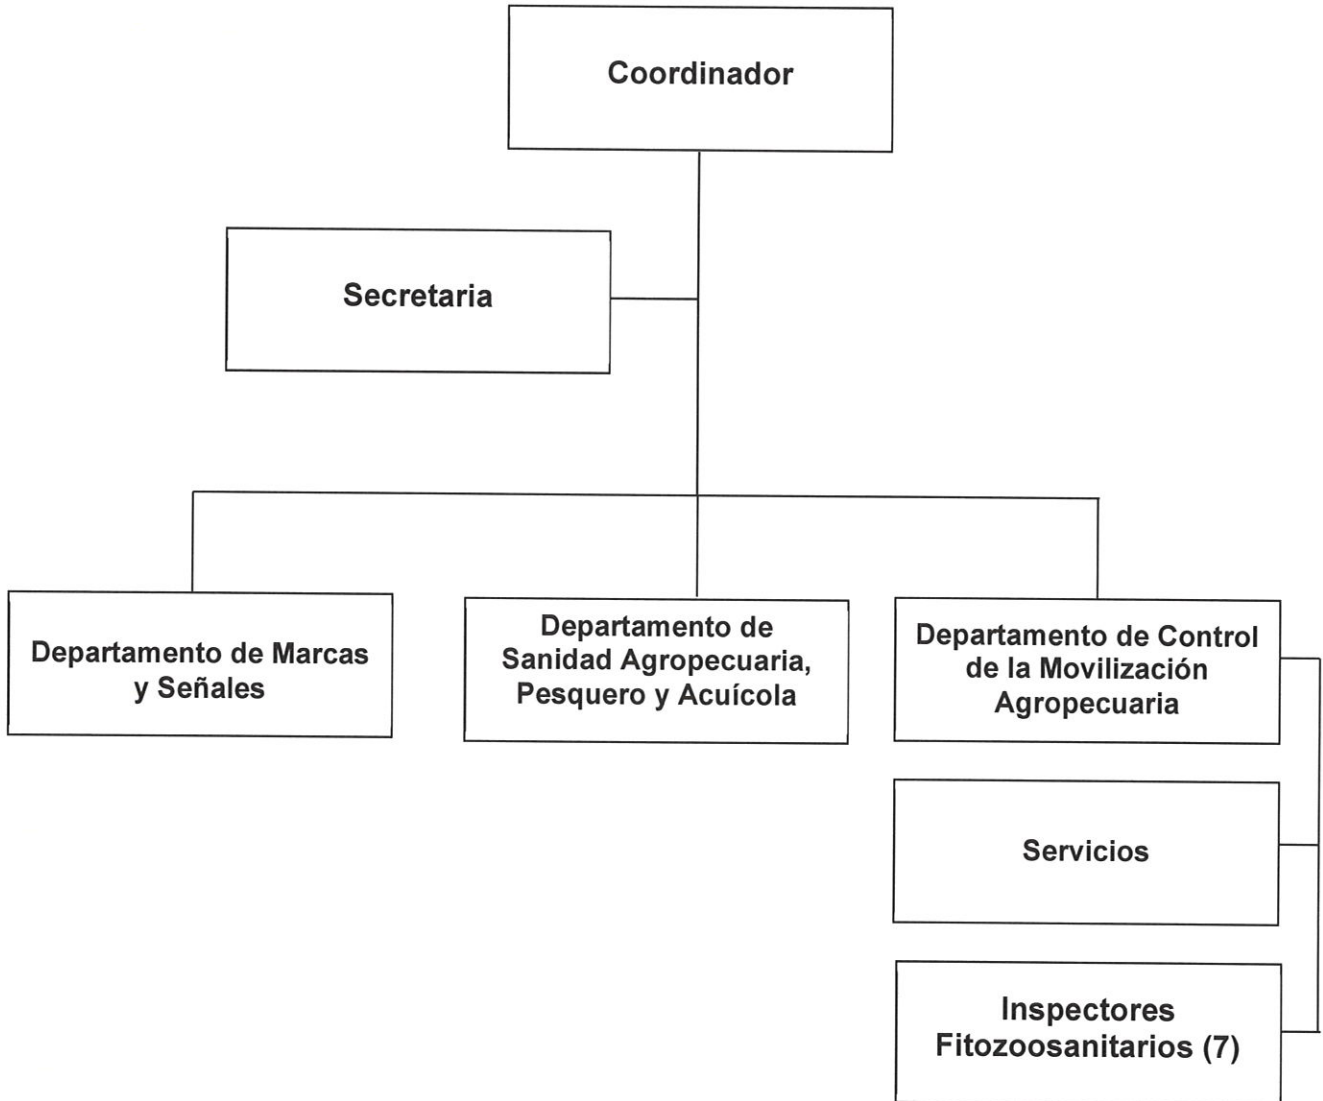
Coordinador

Secretaria

Departamento de Marcas y Señales

Departamento de Sanidad Agropecuaria, Pesquero y Acuícola

Departamento de Control de la Movilización Agropecuaria

Servicios

Inspectores Fitozoosanitarios (7)